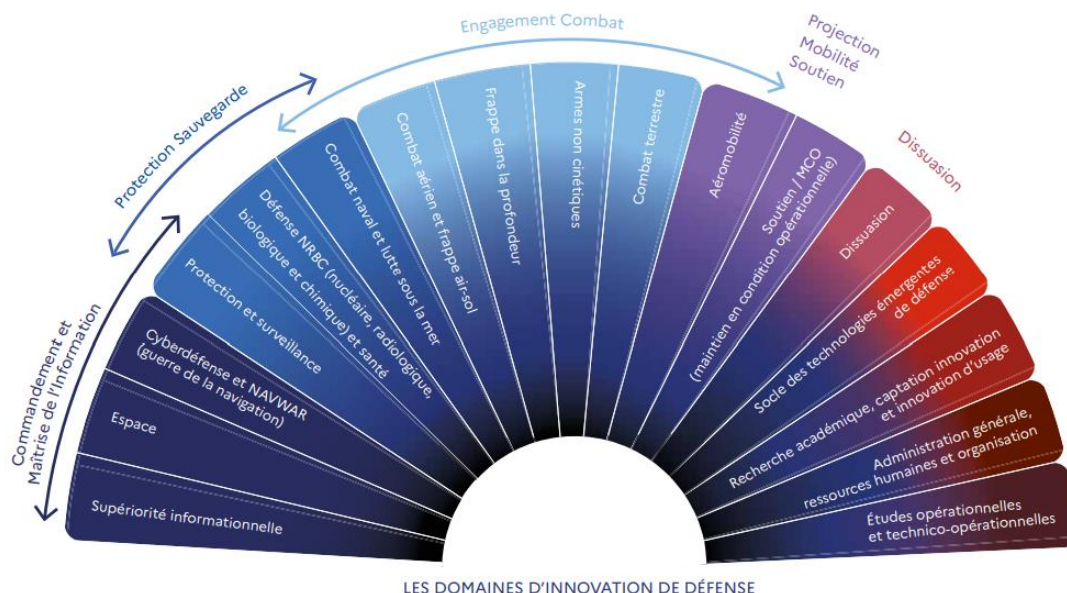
Commandement et Maîtrise de l'information

Protection Sauvegarde

Engagement Combat

Projection Mobilité Soutien

Dissuasion

Supériorité informationnelle

Espace

Cyberdéfense et NAVWAR (guerre de la navigation)

Protection et surveillance

Défense NRBC (nucléaire, radiologique, biologique et chimique) et santé

Combat naval et lutte sous la mer

Combat aérien et frappe air-sol

Frappe dans la profondeur

Armes non cinétiques

Combat terrestre

Aéromobilité

Soutien / MCO (maintien en condition opérationnelle)

Dissuasion

Socle des technologies émergentes de défense

Recherche académique, captation innovation et innovation d'usage

Administration générale, ressources humaines et organisation

Études opérationnelles et technico-opérationnelles

LES DOMAINES D'INNOVATION DE DÉFENSE